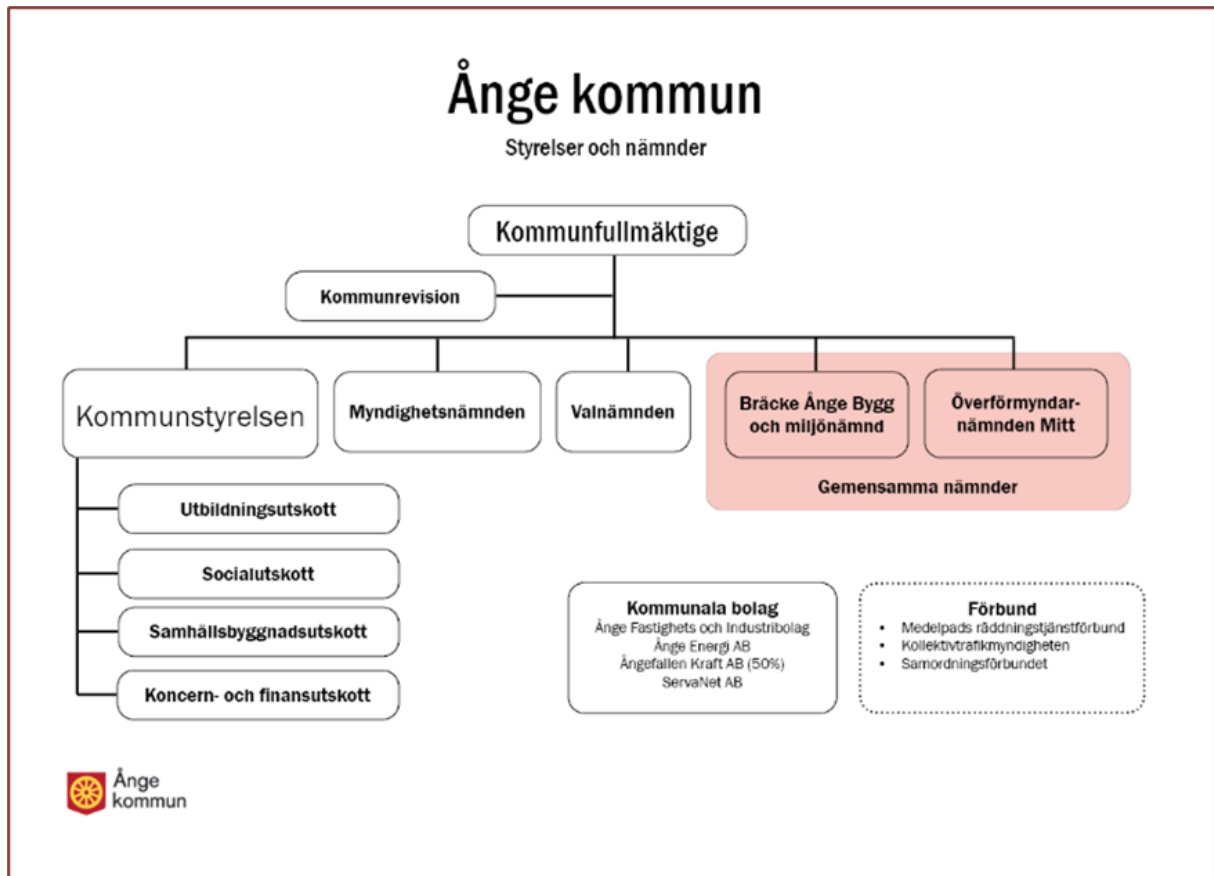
Ånge kommun

Styrelser och nämnder

Kommunfullmäktige

Kommunrevision

Kommunstyrelsen

Myndighetsnämnden

Valnämnden

Bräcke Ånge Bygg och miljönämnd

Överförmyndarnämnden Mitt

Gemensamma nämnder

Utbildningsutskott

Socialutskott

Samhällsbyggnadsutskott

Koncern- och finansutskott

Kommunala bolag
Ånge Fastighets och Industribolag
Ånge Energi AB
Ångefallen Kraft AB (50%)
ServaNet AB

Förbund
• Medelpads räddningstjänstförbund
• Kollektivtrafikmyndigheten
• Samordningsförbundet

Ånge kommun